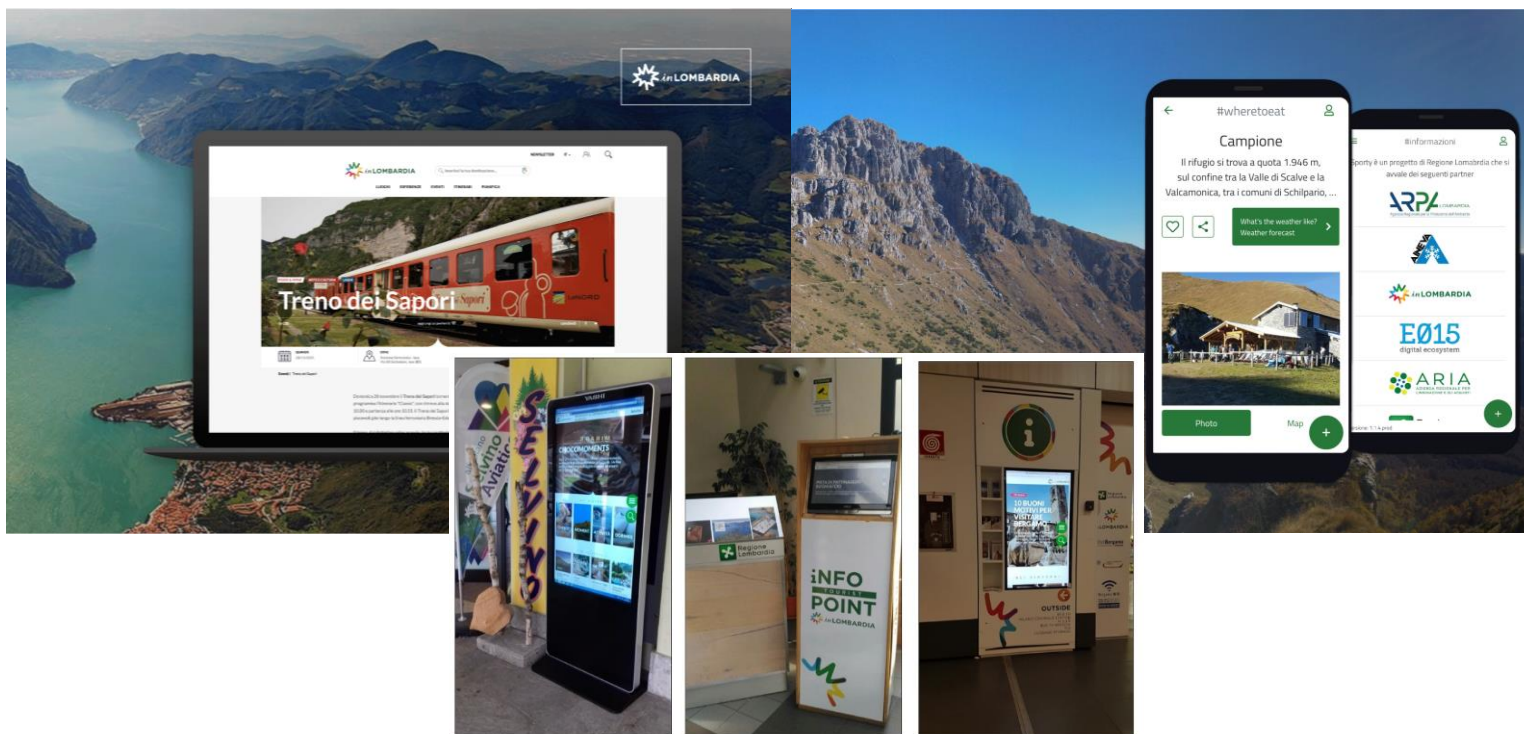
inLOMBARDIA

NEWSLETTER

inLOMBARDIA

Treno dei Sapori

Sapori

#wheretoeat

Campione

Il rifugio si trova a quota 1.946 m, sul confine tra la Valle di Scalve e la Valcamonica, tra i comuni di Schilpario, ...

What's the weather like? Weather forecast

Photo

Map

#informazioni

Sporty è un progetto di Regione Lombardia che si avvale dei seguenti partner

ARPA LOMBARDIA

inLOMBARDIA

E015 digital ecosystem

ARIA

SELVINO

YASHI

Regione Lombardia

INFO TOURIST POINT inLOMBARDIA

10 BUONI MOTIVI PER VISITARE BERGAMO

OUTSIDE

inLOMBARDIA